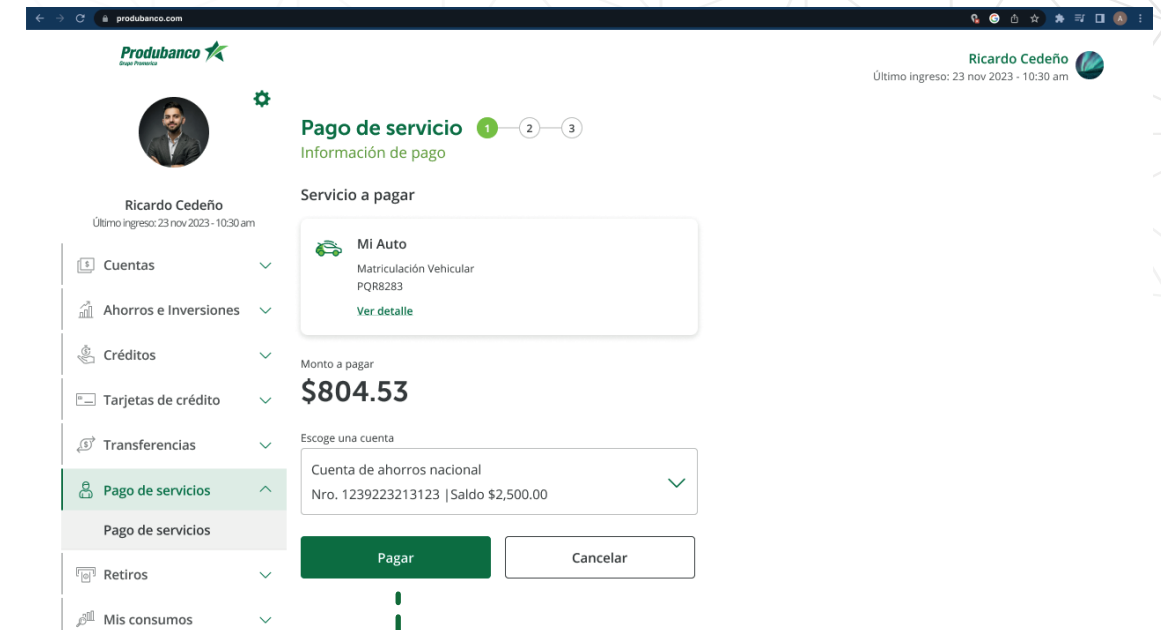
produbanco.com

Produbanco
Grupo Promerica

Ricardo Cedeño
Último ingreso: 23 nov 2023 - 10:30 am

Ricardo Cedeño
Último ingreso: 23 nov 2023 - 10:30 am

Cuentas
Ahorros e Inversiones
Créditos
Tarjetas de crédito
Transferencias
Pago de servicios
Pago de servicios
Retiros
Mis consumos

Pago de servicio 1 2 3
Información de pago

Servicio a pagar

Mi Auto
Matriculación Vehicular
PQR8283
Ver detalle

Monto a pagar
$804.53

Escoge una cuenta
Cuenta de ahorros nacional
Nro. 1239223213123 |Saldo $2,500.00

Pagar
Cancelar